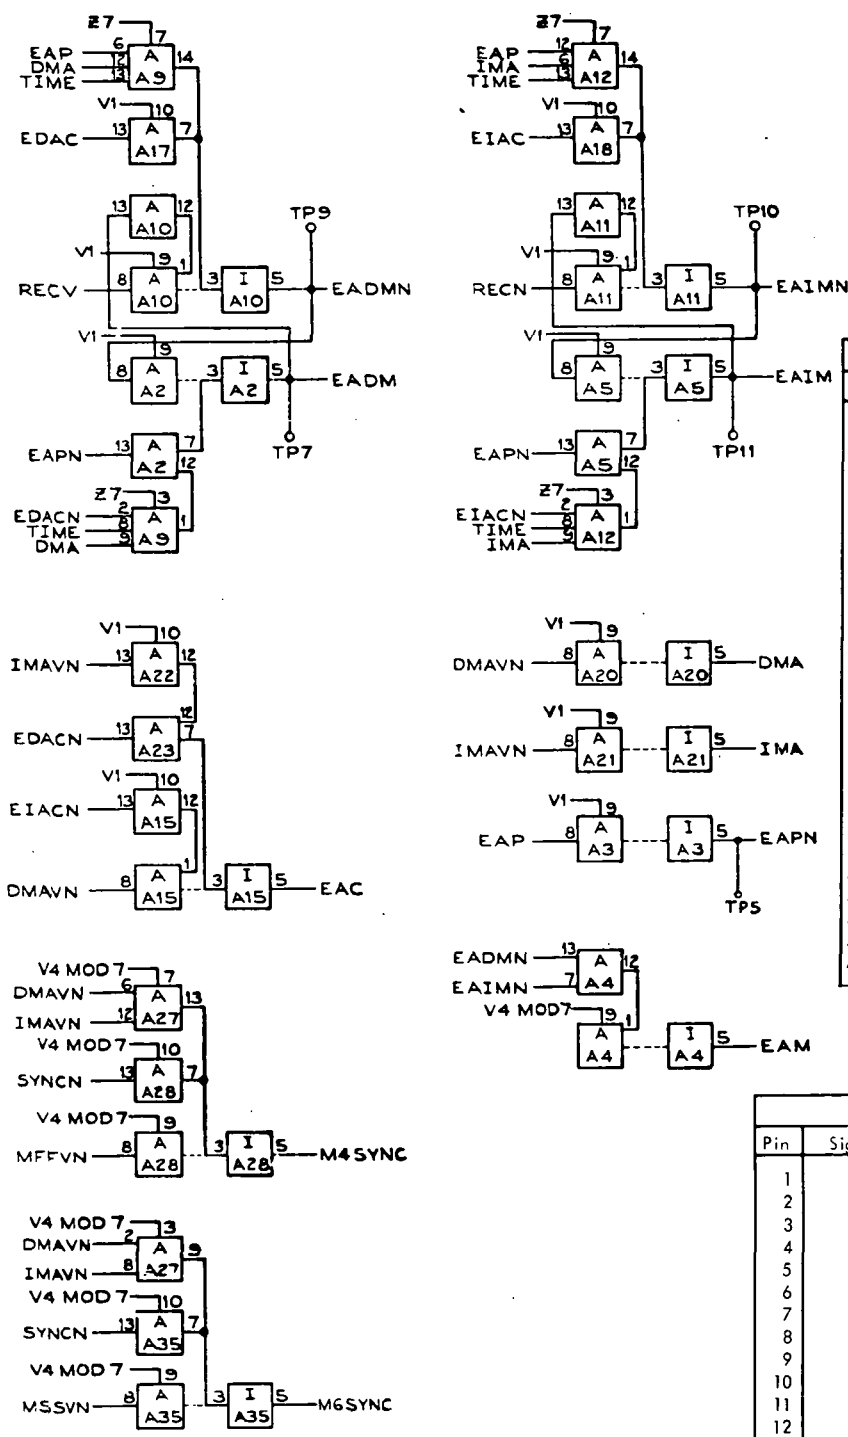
Z7 7 EAP 6 DMA 12 TIME 13 A A9 14
V1 10 EDAC 13 A A17 7
13 A A10 12
V1 9 1 RECV 8 A A10 3 I A10 5 EADMN
TP9
V1 9 8 A A2 3 I A2 5 EADM
TP7
EAPN 13 A A2 7 12
Z7 3 EDACN 2 TIME 8 DMA 9 A A9 1

Z7 7 EAP 12 IMA 6 TIME 13 A A12 14
V1 10 EIAC 13 A A18 7
13 A A11 12
V1 9 1 RECN 8 A A11 3 I A11 5 EAIMN
TP10
V1 9 8 A A5 3 I A5 5 EAIM
TP11
EAPN 13 A A5 7 12
Z7 3 EIACN 2 TIME 8 IMA 9 A A12 1

V1 10 IMAVN 13 A A22 12
EDACN 13 A A23 12 7
V1 10 EIACN 13 A A15 12
DMAVN 8 A A15 1 3 I A15 5 EAC

V1 9 DMAVN 8 A A20 I A20 5 DMA
V1 9 IMAVN 8 A A21 I A21 5 IMA
V1 9 EAP 8 A A3 I A3 5 EAPN
TP5

EADMN 13 EAIMN 7 A A4 12
V4 MOD7 9 A A4 1 I A4 5 EAM

V4 MOD 7 7 DMAVN 6 IMAVN 12 A A27 13
V4 MOD 7 10 SYNCN 13 A A28 7
V4 MOD7 9 MFFVN 8 A A28 3 I A28 5 M4 SYNC

V4 MOD 7 3 DMAVN 2 IMAVN 8 A A27 9
V4 MOD 7 10 SYNCN 13 A A35 7
V4 MOD 7 9 MSSVN 8 A A35 3 I A35 5 M6SYNC

Pin | Si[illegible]
1
2
3
4
5
6
7
8
9
10
11
12